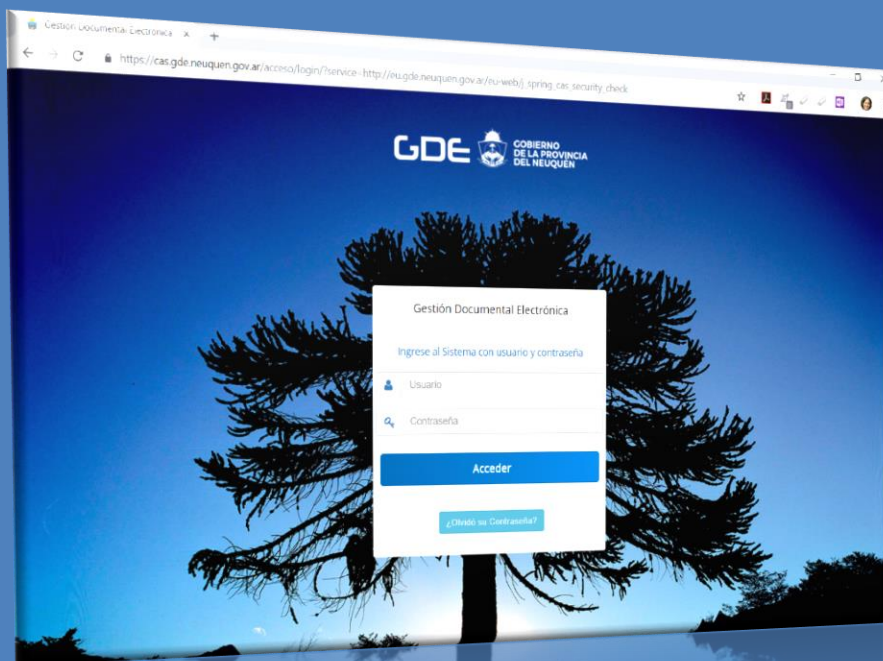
Gestión Documental Electrónica ×

https://cas.gde.neuquen.gov.ar/acceso/login/?service=http://eu.gde.neuquen.gov.ar/eu-web/j_spring_cas_security_check

GDE GOBIERNO DE LA PROVINCIA DEL NEUQUÉN

Gestión Documental Electrónica

Ingrese al Sistema con usuario y contraseña

Usuario

Contraseña

Acceder

¿Olvidó su Contraseña?